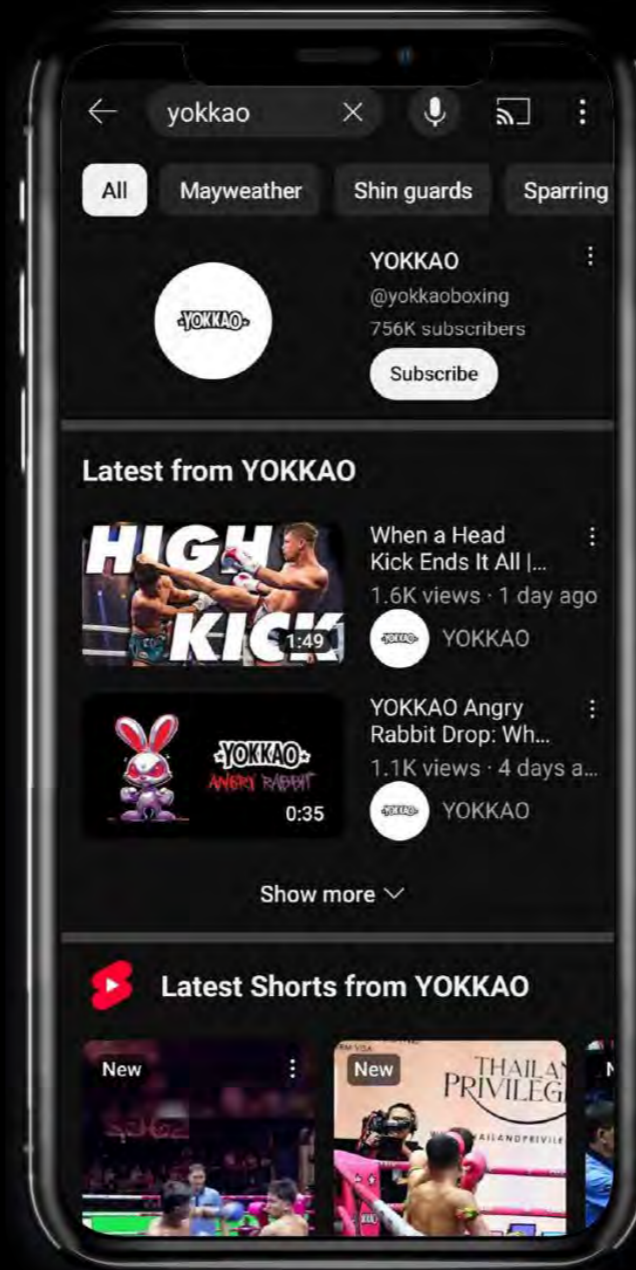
yokkao

All Mayweather Shin guards Sparring

YOKKAO
YOKKAO
@yokkaoboxing
756K subscribers
Subscribe

Latest from YOKKAO

HIGH KICK
1:49
When a Head Kick Ends It All |...
1.6K views · 1 day ago
YOKKAO
YOKKAO

YOKKAO ANGRY RABBIT
0:35
YOKKAO Angry Rabbit Drop: Wh...
1.1K views · 4 days a...
YOKKAO
YOKKAO

Show more

Latest Shorts from YOKKAO

New
New
THAILAN PRIVILEG